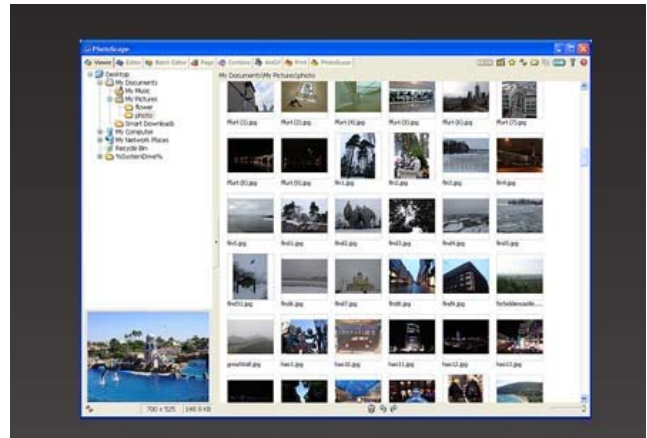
PhotoScape

Viewer | Editor | Batch Editor | Page | Combine | AniGif | Print | PhotoScape

My Documents\My Pictures\photo

Desktop
My Documents
My Music
My Pictures
flower
photo
Smart Downloads
My Computer
My Network Places
Recycle Bin
%SystemDrive%

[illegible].jpg
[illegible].jpg
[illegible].jpg
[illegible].jpg
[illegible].jpg
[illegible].jpg
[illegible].jpg
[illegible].jpg
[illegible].jpg
fin1.jpg
fin2.jpg
fin3.jpg
fin4.jpg
fin5.jpg
fin1.jpg
fin21.jpg
fin22.jpg
fin23.jpg
fin24.jpg
fin25.jpg
fin51.jpg
fin6.jpg
fin7.jpg
fin8.jpg
fin9.jpg
forbiddencastle....
greatwall.jpg
han1.jpg
han10.jpg
han11.jpg
han12.jpg
han13.jpg

700 x 525 | 148.0 KB